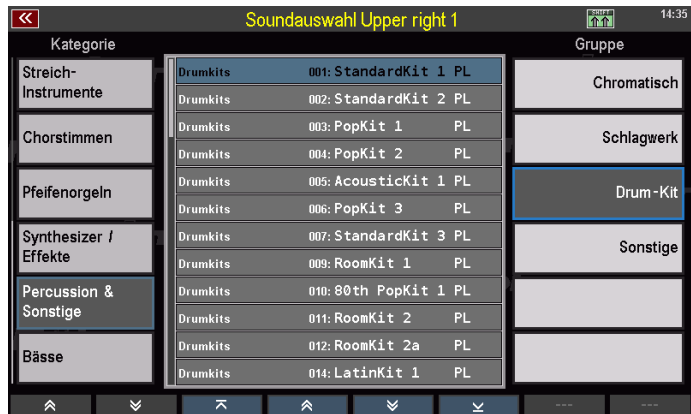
Soundauswahl Upper right 1

SHIFT

14:35

Kategorie

Gruppe

Streich-Instrumente

Chorstimmen

Pfeifenorgeln

Synthesizer / Effekte

Percussion & Sonstige

Bässe

| | | |
|---|---|---|
| Drumkits | 001: StandardKit 1 | PL |
| Drumkits | 002: StandardKit 2 | PL |
| Drumkits | 003: PopKit 1 | PL |
| Drumkits | 004: PopKit 2 | PL |
| Drumkits | 005: AcousticKit 1 | PL |
| Drumkits | 006: PopKit 3 | PL |
| Drumkits | 007: StandardKit 3 | PL |
| Drumkits | 009: RoomKit 1 | PL |
| Drumkits | 010: 80th PopKit 1 | PL |
| Drumkits | 011: RoomKit 2 | PL |
| Drumkits | 012: RoomKit 2a | PL |
| Drumkits | 014: LatinKit 1 | PL |

Chromatisch

Schlagwerk

Drum-Kit

Sonstige

---

---